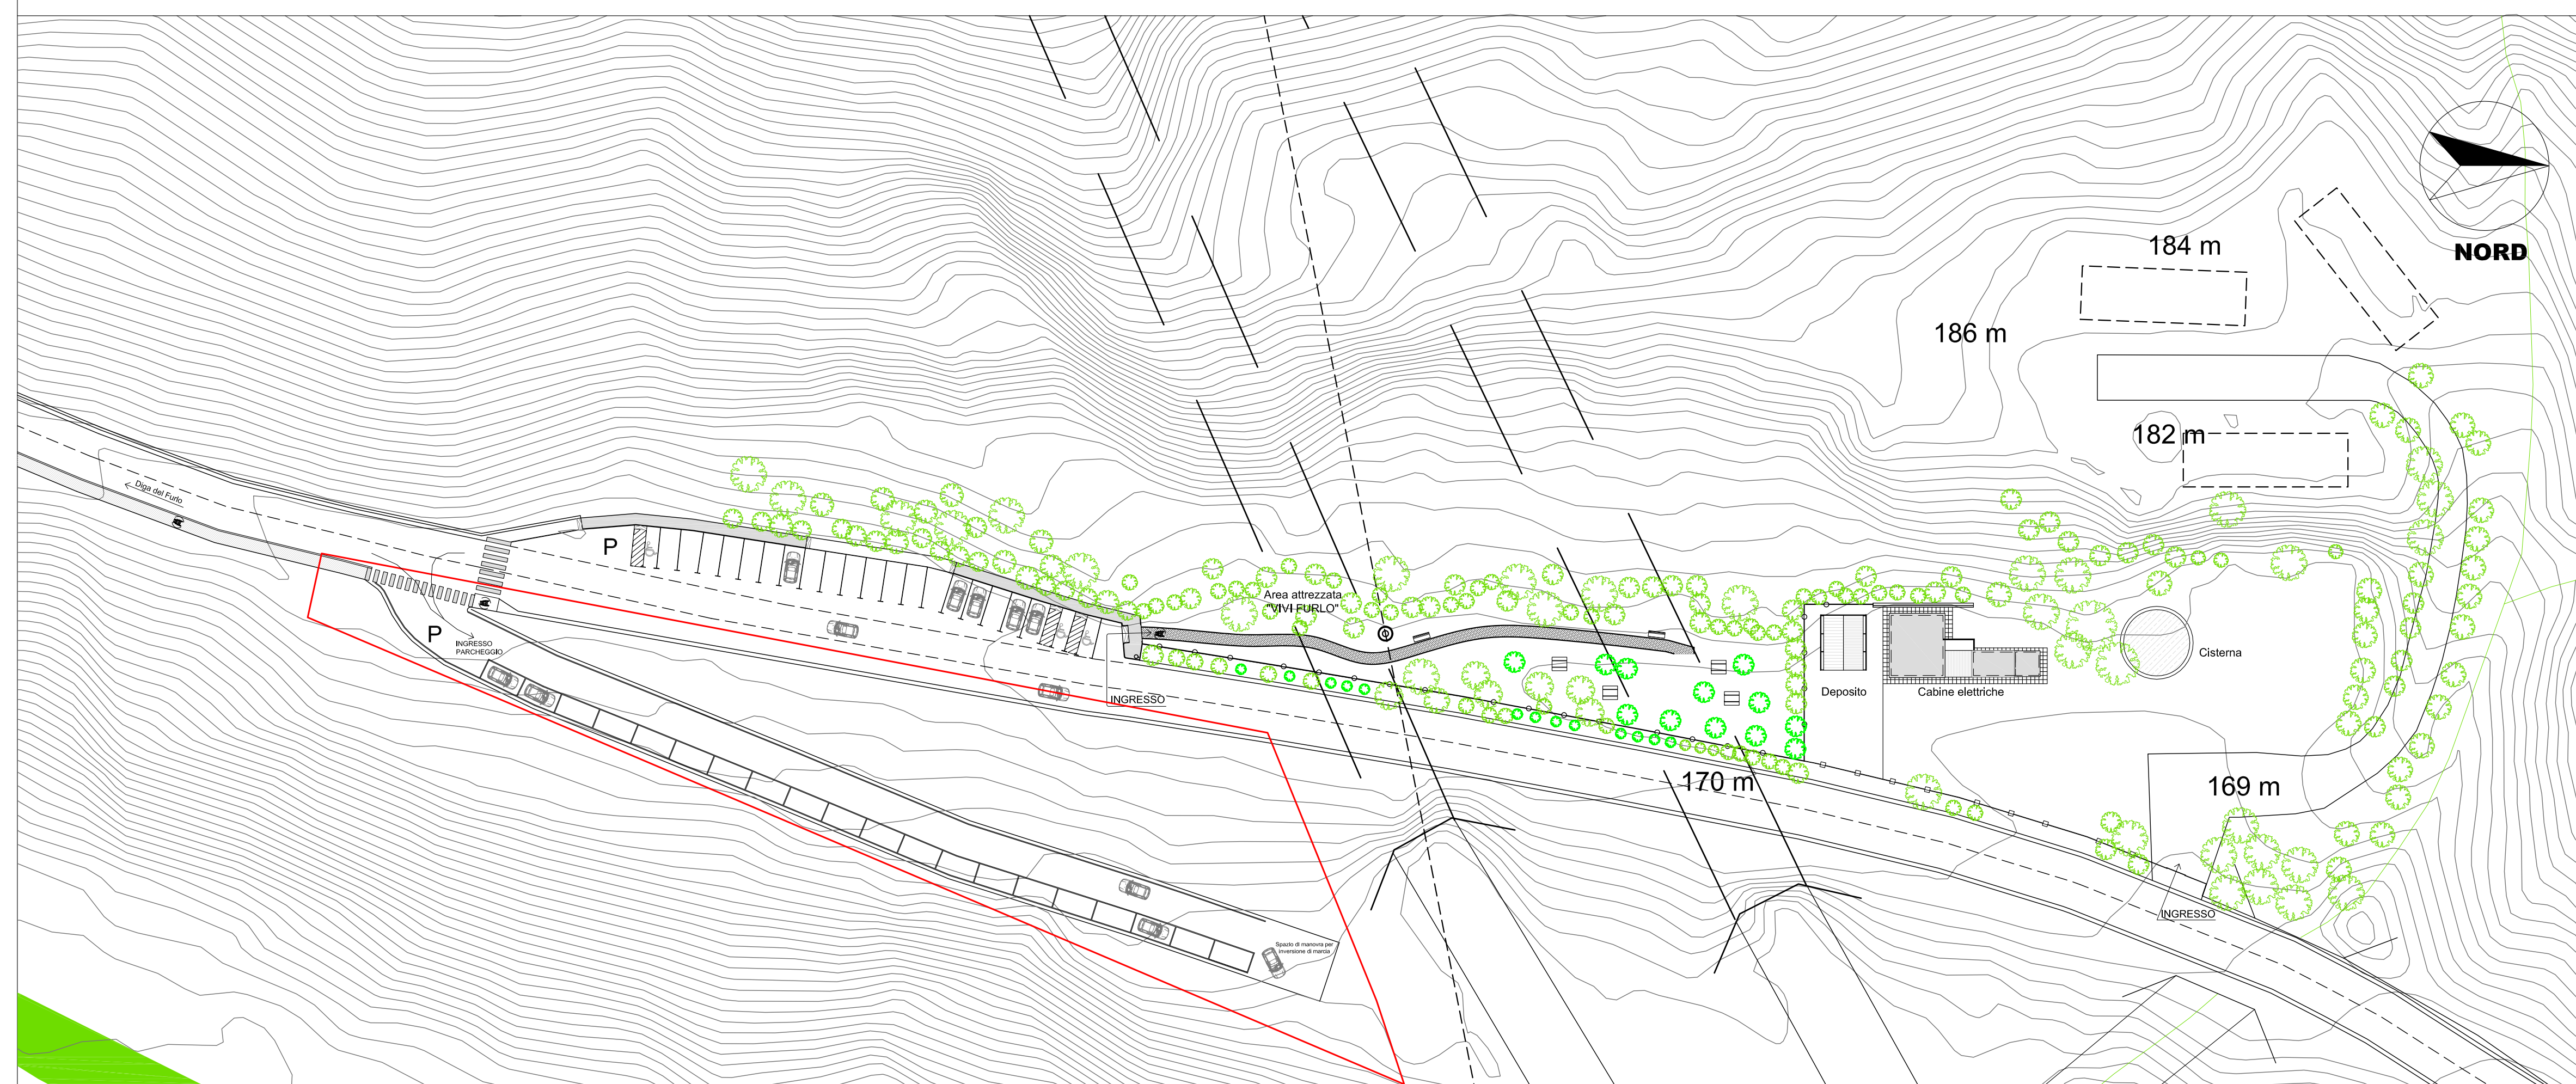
NORD

184 m

186 m

182 m

Diga del Furlo

P

P

INGRESSO PARCHEGGIO

Area attrezzata "VIVI FURLO"

INGRESSO

Deposito

Cabine elettriche

Cisterna

170 m

169 m

INGRESSO

Spazio di manovra per inversione di marcia